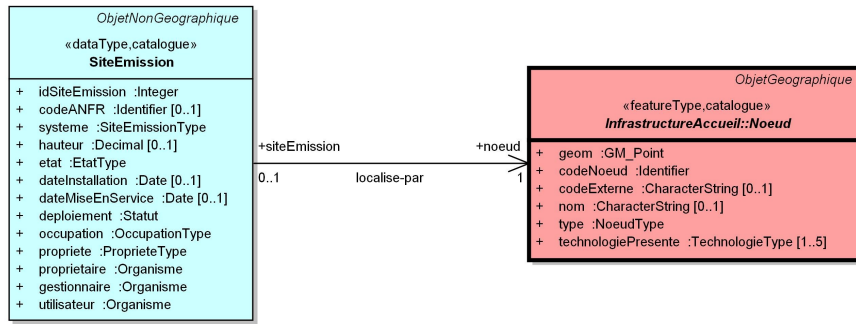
ObjetNonGeographique

«dataType,catalogue»
SiteEmission

+ idSiteEmission :Integer
+ codeANFR :Identifier [0..1]
+ systeme :SiteEmissionType
+ hauteur :Decimal [0..1]
+ etat :EtatType
+ dateInstallation :Date [0..1]
+ dateMiseEnService :Date [0..1]
+ deploiement :Statut
+ occupation :OccupationType
+ propriete :ProprieteType
+ proprietaire :Organisme
+ gestionnaire :Organisme
+ utilisateur :Organisme

+siteEmission

0..1

localise-par

+noeud

1

ObjetGeographique

«featureType,catalogue»
InfrastructureAccueil::Noeud

+ geom :GM_Point
+ codeNoeud :Identifier
+ codeExterne :CharacterString [0..1]
+ nom :CharacterString [0..1]
+ type :NoeudType
+ technologiePresente :TechnologieType [1..5]